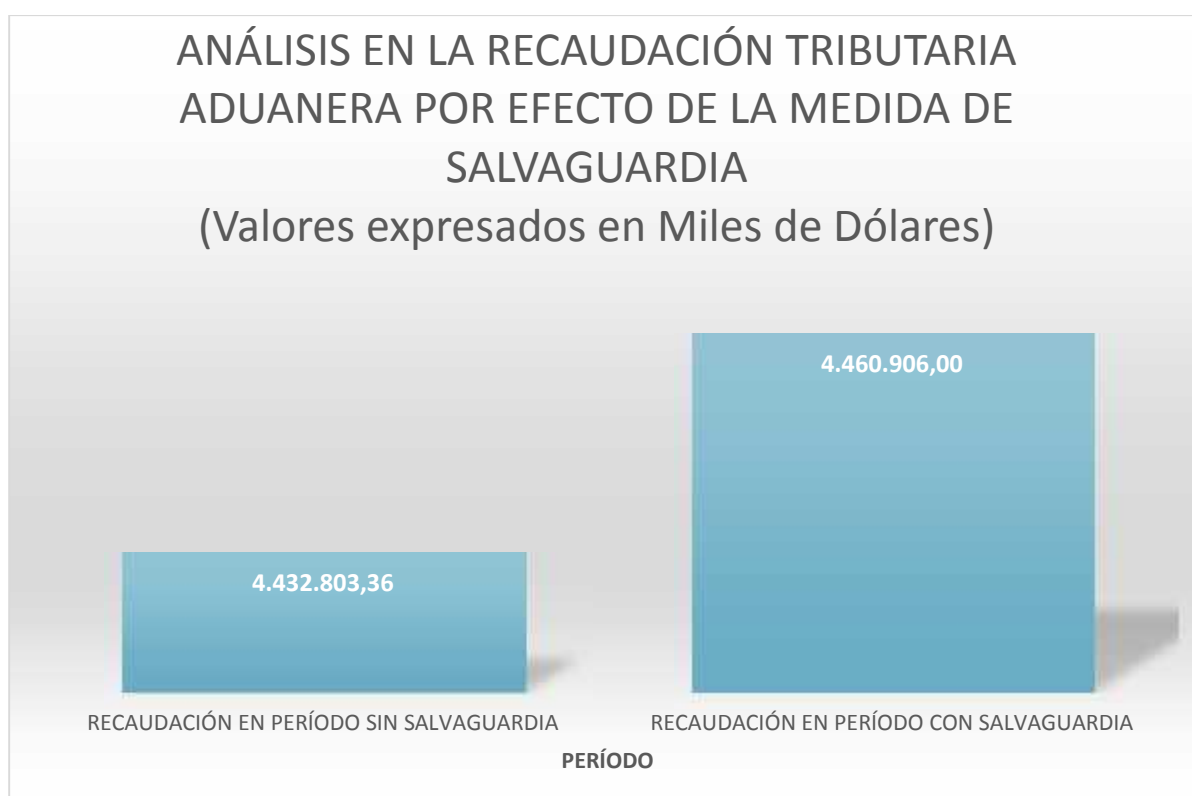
ANÁLISIS EN LA RECAUDACIÓN TRIBUTARIA ADUANERA POR EFECTO DE LA MEDIDA DE SALVAGUARDIA
(Valores expresados en Miles de Dólares)

4.432.803,36

4.460.906,00

RECAUDACIÓN EN PERÍODO SIN SALVAGUARDIA

RECAUDACIÓN EN PERÍODO CON SALVAGUARDIA

PERÍODO